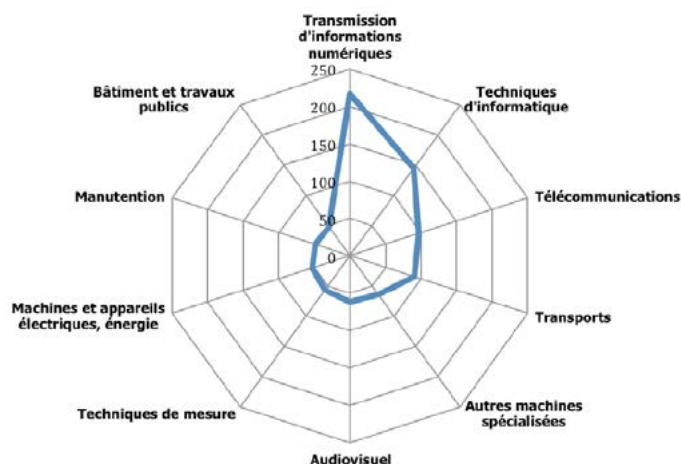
Transmission d'informations numériques

250
200
150
100
50
0

Techniques d'informatique

Télécommunications

Transports

Autres machines spécialisées

Audiovisuel

Techniques de mesure

Machines et appareils électriques, énergie

Manutention

Bâtiment et travaux publics